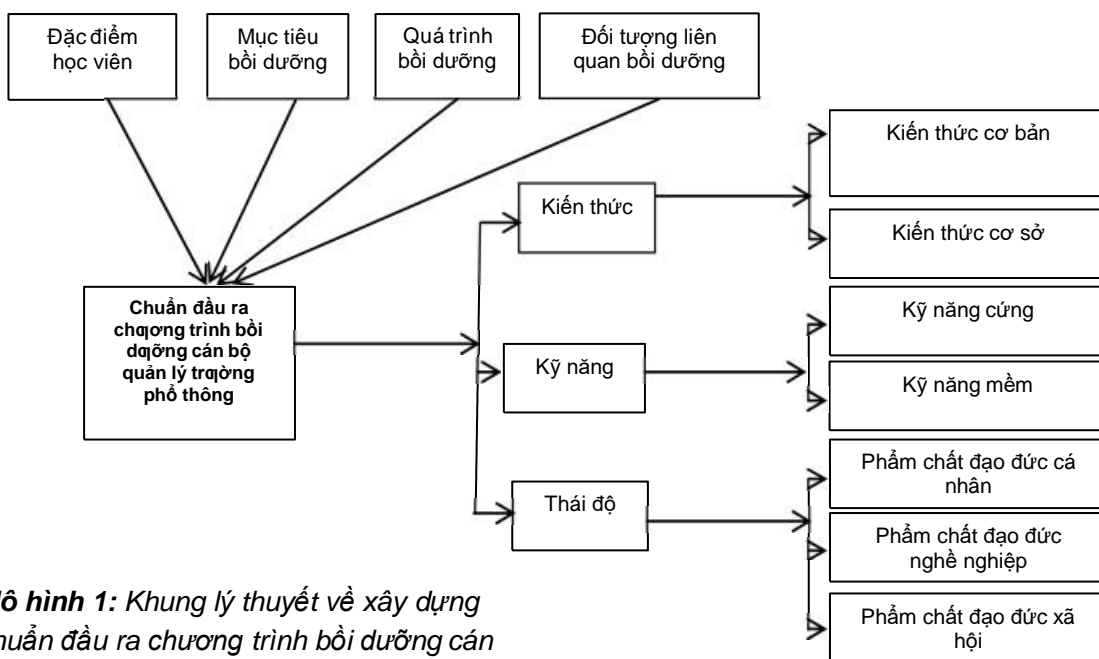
Đặc điểm học viên

Mục tiêu bồi dưỡng

Quá trình bồi dưỡng

Đối tượng liên quan bồi dưỡng

Chuẩn đầu ra chơơng trình bồi dơỡng cán bộ quản lý trơờng phổ thông

Kiến thức

Kỹ năng

Thái độ

Kiến thức cơ bản

Kiến thức cơ sở

Kỹ năng cứng

Kỹ năng mềm

Phẩm chất đạo đức cá nhân

Phẩm chất đạo đức nghề nghiệp

Phẩm chất đạo đức xã hội

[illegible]ô hình 1: Khung lý thuyết về xây dựng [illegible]huẩn đầu ra chương trình bồi dưỡng cán